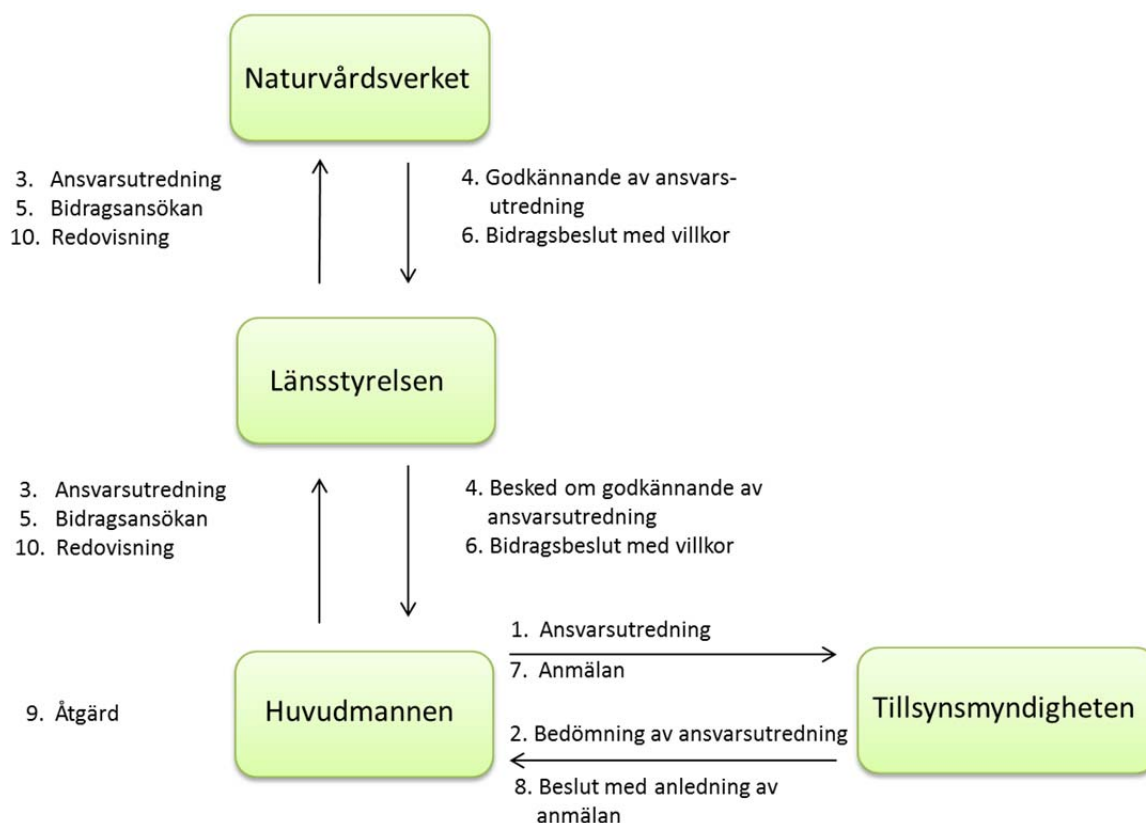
Naturvårdsverket

3. Ansvarsutredning
5. Bidragsansökan
10. Redovisning

4. Godkännande av ansvarsutredning
6. Bidragsbeslut med villkor

Länsstyrelsen

3. Ansvarsutredning
5. Bidragsansökan
10. Redovisning

4. Besked om godkännande av ansvarsutredning
6. Bidragsbeslut med villkor

1. Ansvarsutredning
7. Anmälan

9. Åtgärd

Huvudmannen

Tillsynsmyndigheten

2. Bedömning av ansvarsutredning
8. Beslut med anledning av anmälan